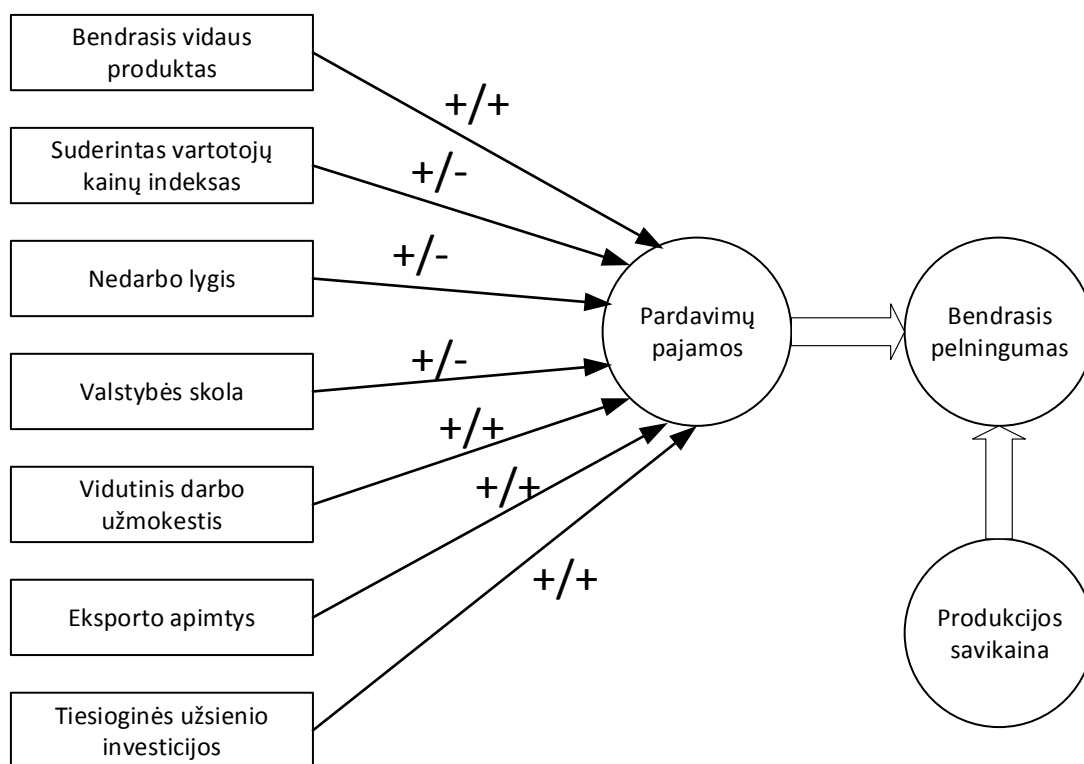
Bendrasis vidaus produktas

+/+

Suderintas vartotojų kainų indeksas

+/-

Nedarbo lygis

+/-

Valstybės skola

+/-

Vidutinis darbo užmokestis

+/+

Eksporto apimtys

+/+

Tiesioginės užsienio investicijos

+/+

Pardavimų pajamos

Bendrasis pelningumas

Produkcijos savikaina